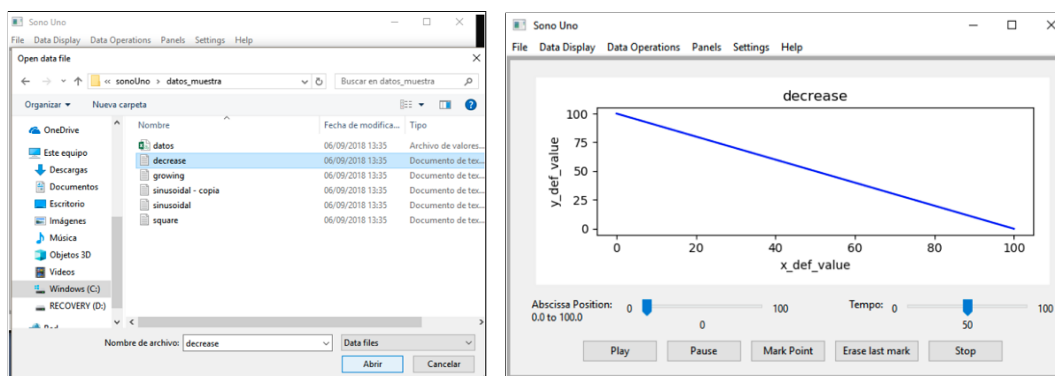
Sono Uno
File Data Display Data Operations Panels Settings Help

Open data file

« sonoUno › datos_muestra
Buscar en datos_muestra

Organizar ▾ Nueva carpeta

OneDrive
Este equipo
Descargas
Documentos
Escritorio
Imágenes
Música
Objetos 3D
Videos
Windows (C:)
RECOVERY (D:)
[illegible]

| Nombre | Fecha de modifica... | Tipo |
|---|---|---|
| datos | 06/09/2018 13:35 | Archivo de valores... |
| decrease | 06/09/2018 13:35 | Documento de tex... |
| growing | 06/09/2018 13:35 | Documento de tex... |
| sinusoidal - copia | 06/09/2018 13:35 | Documento de tex... |
| sinusoidal | 06/09/2018 13:35 | Documento de tex... |
| square | 06/09/2018 13:35 | Documento de tex... |

Nombre de archivo: decrease
Data files
Abrir Cancelar

Sono Uno
File Data Display Data Operations Panels Settings Help

decrease
y_def_value
100
80
60
40
20
0
0 20 40 60 80 100
x_def_value

Abscissa Position: 0.0 to 100.0
0 100
0
Tempo: 0 100
50

Play Pause Mark Point Erase last mark Stop